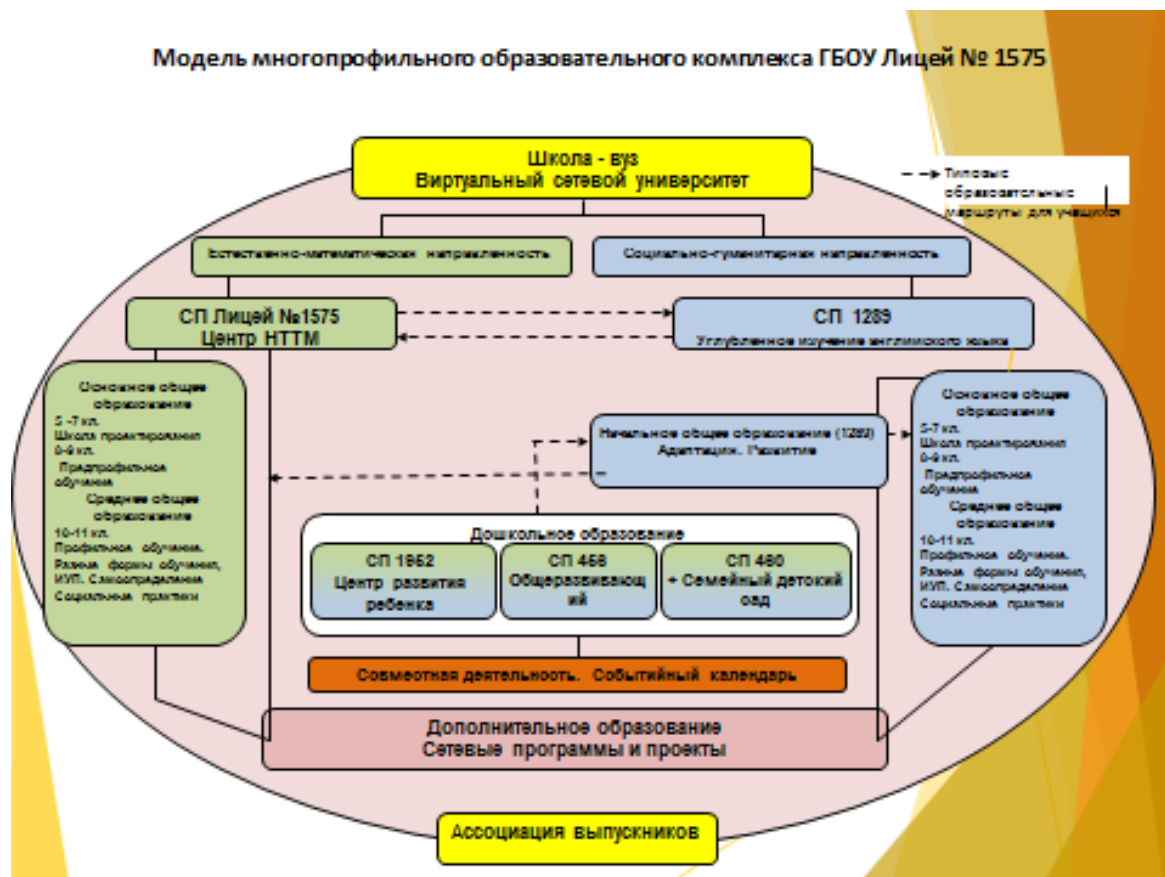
Модель многопрофильного образовательного комплекса ГБОУ Лицей № 1575

Школа - вуз
Виртуальный сетевой университет

Типовые образовательные маршруты для учащихся

Естественно-математическая направленность

Социально-гуманитарная направленность

СП Лицей №1575
Центр НТТМ

СП 1289
Углубленное изучение английского языка

Основное общее образование
5 -7 кл.
Школа проектирования
8-9 кл.
Предпрофильное обучение
Среднее общее образование
10-11 кл.
Профильное обучение.
Разные формы обучения, ИУП. Самоопределение
Социальные практики

Начальное общее образование (1289)
Адаптация. Развитие

Основное общее образование
5-7 кл.
Школа проектирования
8-9 кл.
Предпрофильное обучение
Среднее общее образование
10-11 кл.
Профильное обучение.
Разные формы обучения, ИУП. Самоопределение
Социальные практики

Дошкольное образование

СП 1952
Центр развития ребенка

СП 458
Общеразвивающ ий

СП 480
+ Семейный детский сад

Совместная деятельность. Событийный календарь

Дополнительное образование
Сетевые программы и проекты

Ассоциация выпускников